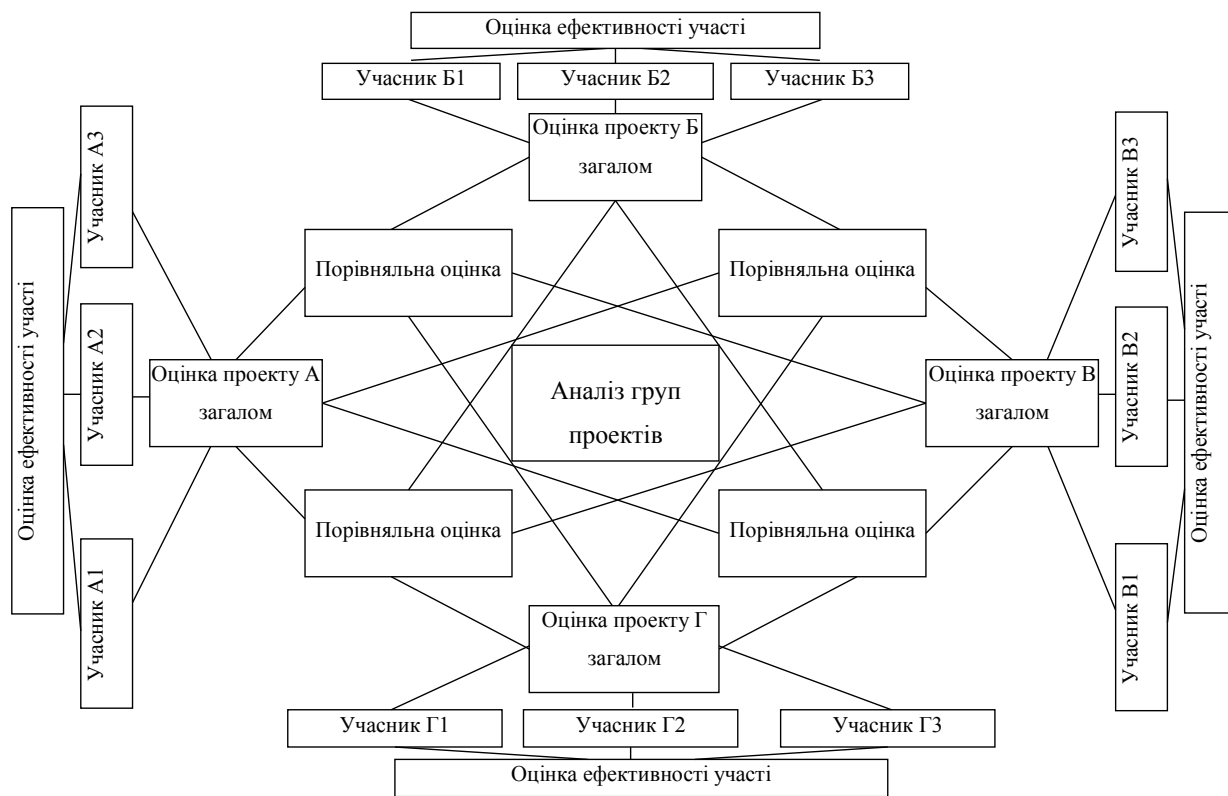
Оцінка ефективності участі

Учасник Б1

Учасник Б2

Учасник Б3

Оцінка проекту Б загалом

Оцінка ефективності участі

Учасник А3

Учасник А2

Учасник А1

Порівняльна оцінка

Порівняльна оцінка

Учасник В3

Учасник В2

Учасник В1

Оцінка ефективності участі

Оцінка проекту А загалом

Аналіз груп проектів

Оцінка проекту В загалом

Порівняльна оцінка

Порівняльна оцінка

Оцінка проекту Г загалом

Учасник Г1

Учасник Г2

Учасник Г3

Оцінка ефективності участі